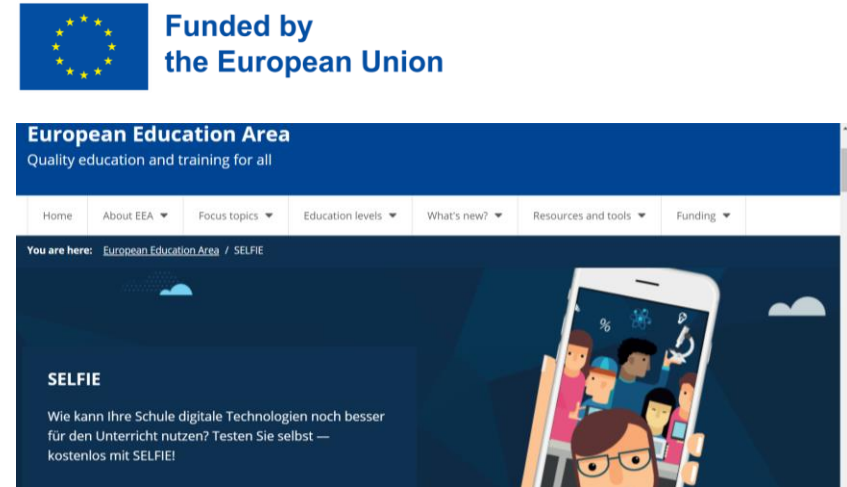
Funded by
the European Union

European Education Area
Quality education and training for all

Home | About EEA ▼ | Focus topics ▼ | Education levels ▼ | What's new? ▼ | Resources and tools ▼ | Funding ▼

You are here: European Education Area / SELFIE

%

SELFIE

Wie kann Ihre Schule digitale Technologien noch besser für den Unterricht nutzen? Testen Sie selbst — kostenlos mit SELFIE!